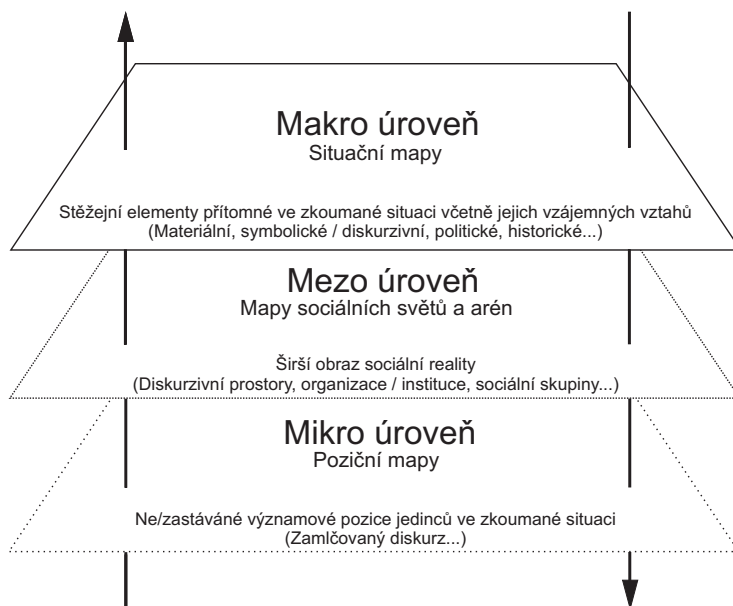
Makro úroveň
Situační mapy

Stěžejní elementy přítomné ve zkoumané situaci včetně jejich vzájemných vztahů
(Materiální, symbolické / diskurzivní, politické, historické...)

Mezo úroveň
Mapy sociálních světů a arén

Širší obraz sociální reality
(Diskurzivní prostory, organizace / instituce, sociální skupiny...)

Mikro úroveň
Poziční mapy

Ne/zastávané významové pozice jedinců ve zkoumané situaci
(Zamlčovaný diskurz...)